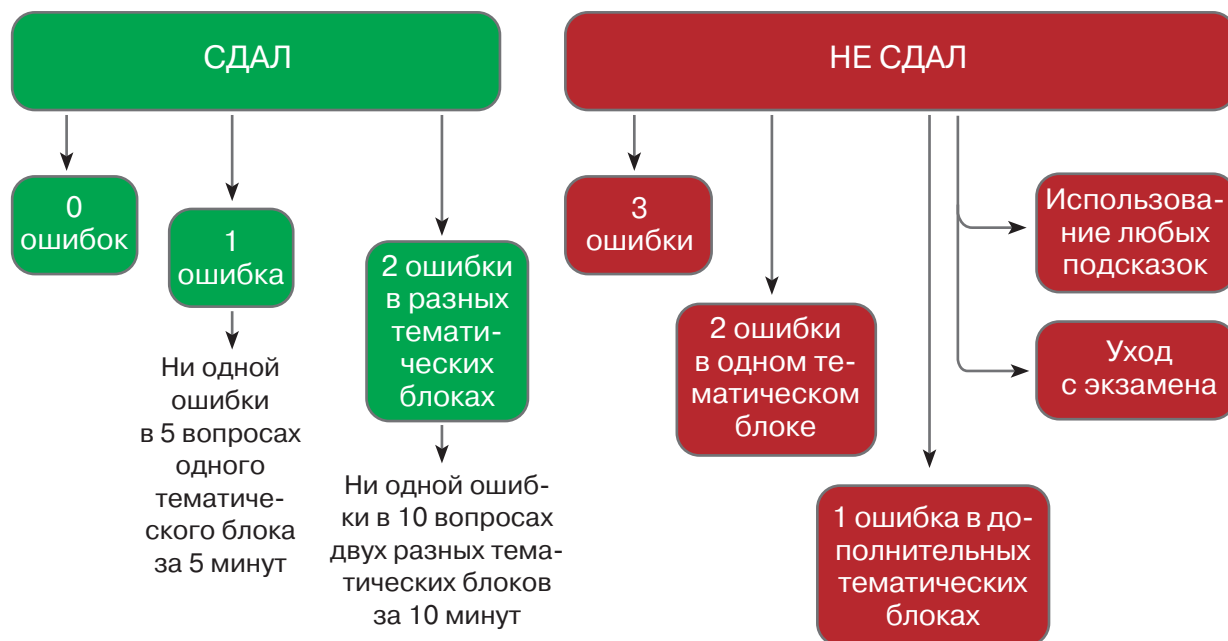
СДАЛ

0 ошибок

1 ошибка

Ни одной ошибки в 5 вопросах одного тематического блока за 5 минут

2 ошибки в разных тематических блоках

Ни одной ошибки в 10 вопросах двух разных тематических блоков за 10 минут

НЕ СДАЛ

3 ошибки

2 ошибки в одном тематическом блоке

1 ошибка в дополнительных тематических блоках

Использование любых подсказок

Уход с экзамена